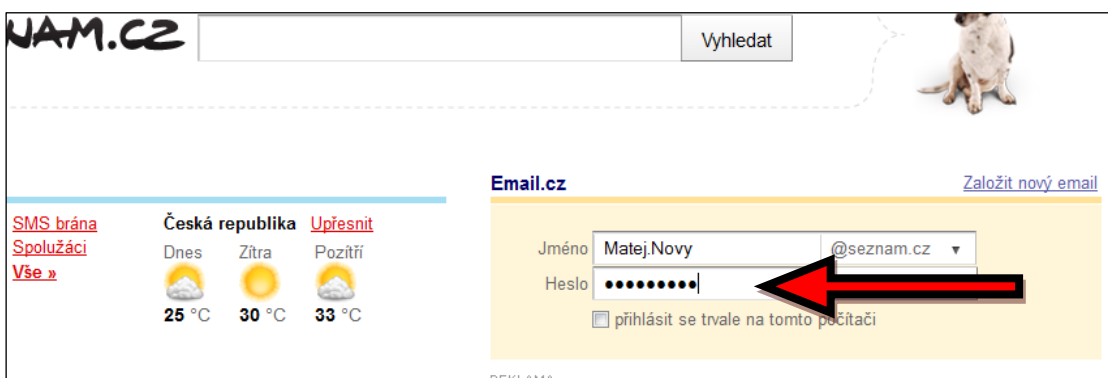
NAM.CZ

Vyhledat

SMS brána
Spolužáci
Vše »

Česká republika Upřesnit

Dnes Zítra Pozítří

25 °C 30 °C 33 °C

Email.cz

Založit nový email

Jméno Matej.Novy @seznam.cz

Heslo ●●●●●●●●●

přihlásit se trvale na tomto počítači

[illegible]